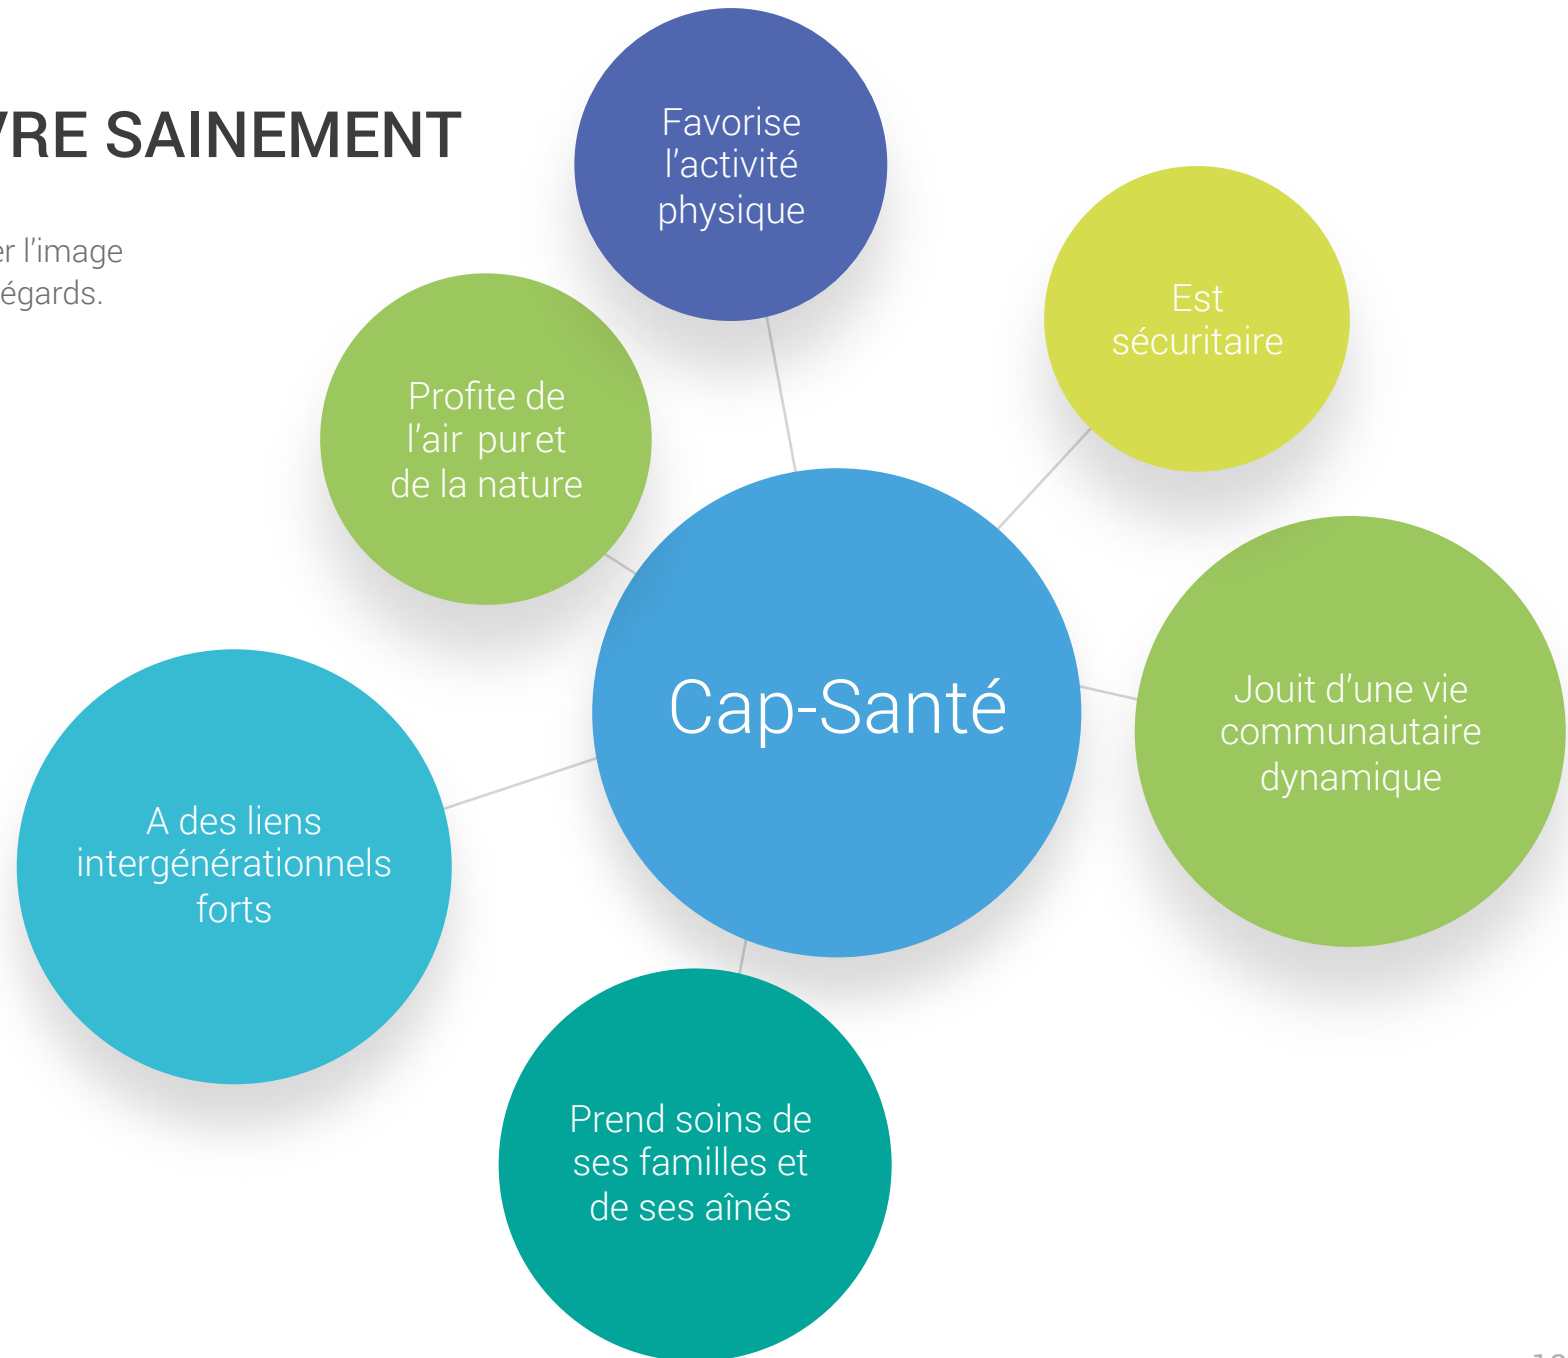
/RE SAINEMENT

r l'image
égards.

Favorise l'activité physique

Est sécuritaire

Profite de l'air pur et de la nature

Cap-Santé

Jouit d'une vie communautaire dynamique

A des liens intergénérationnels forts

Prend soins de ses familles et de ses aînés

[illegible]